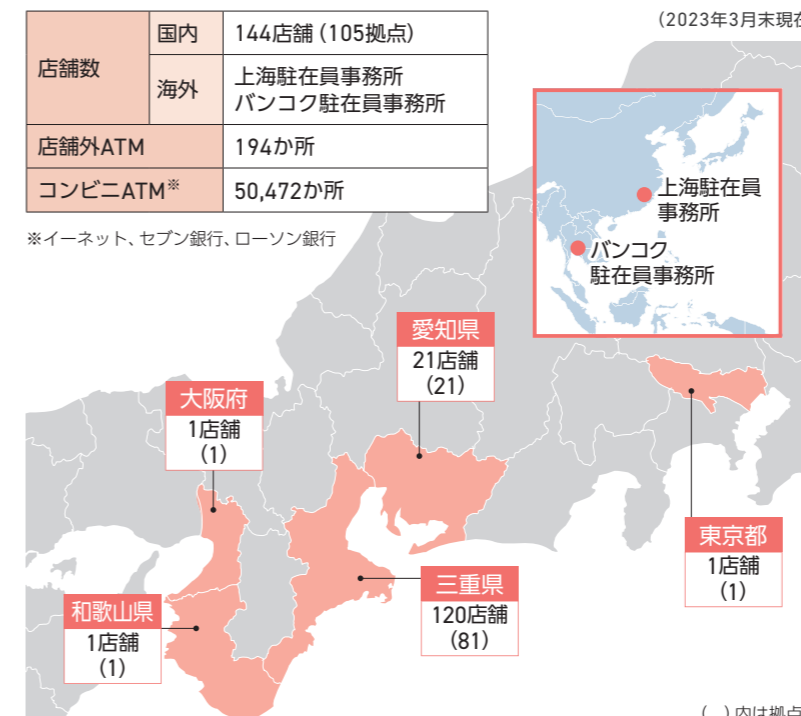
(2023年3月末現在

| 店舗数 | 国内 | 144店舗(105拠点) |
|---|---|---|
| | 海外 | 上海駐在員事務所<br>バンコク駐在員事務所 |
| 店舗外ATM | | 194か所 |
| コンビニATM※ | | 50,472か所 |

※イーネット、セブン銀行、ローソン銀行

上海駐在員事務所

バンコク駐在員事務所

愛知県
21店舗
(21)

大阪府
1店舗
(1)

東京都
1店舗
(1)

三重県
120店舗
(81)

和歌山県
1店舗
(1)

( )内は拠点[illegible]